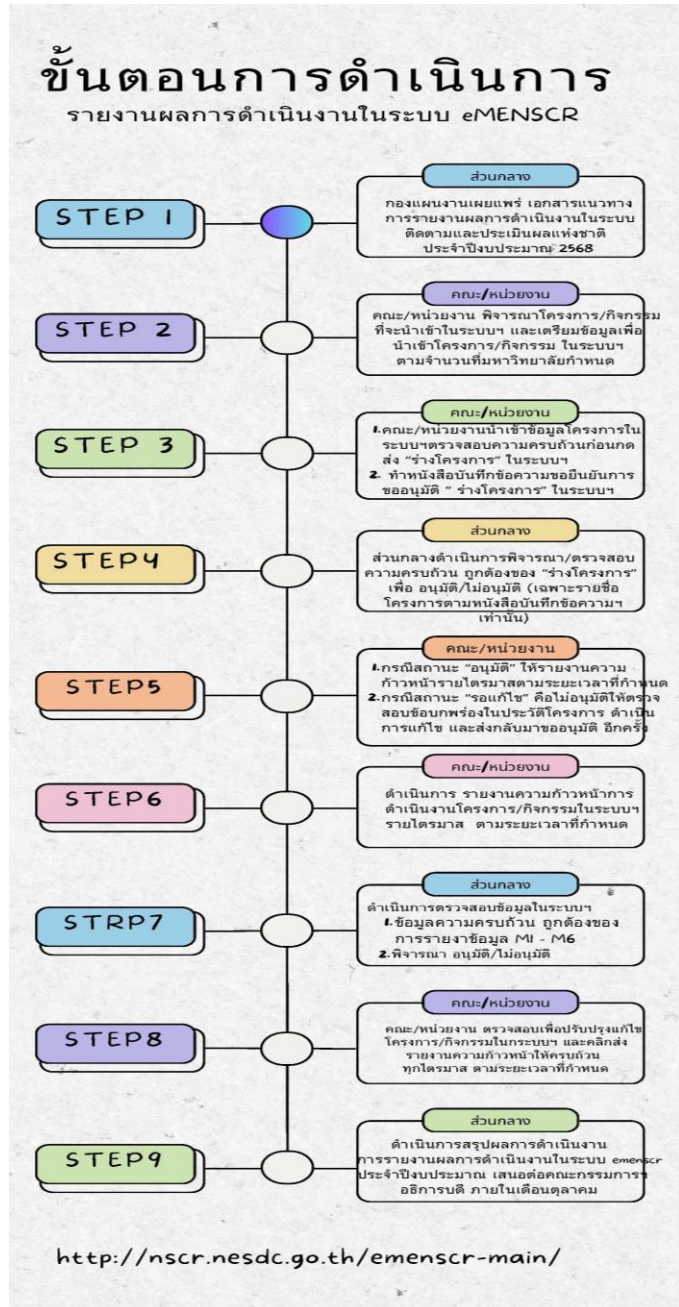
ขั้นตอนการดำเนินการ
รายงานผลการดำเนินงานในระบบ eMENSCR

STEP 1

ส่วนกลาง

กองแผนงานเผยแพร่ เอกสารแนวทางการรายงานผลการดำเนินงานในระบบติดตามและประเมินผลแห่งชาติ ประจำปีงบประมาณ 2568

STEP 2

คณะ/หน่วยงาน

คณะ/หน่วยงาน พิจารณาโครงการ/กิจกรรมที่จะนำเข้าในระบบฯ และเตรียมข้อมูลเพื่อนำเข้าโครงการ/กิจกรรม ในระบบฯ ตามจำนวนที่มหาวิทยาลัยกำหนด

STEP 3

คณะ/หน่วยงาน

1.คณะ/หน่วยงานนำเข้าข้อมูลโครงการในระบบฯตรวจสอบความครบถ้วนก่อนกดส่ง "ร่างโครงการ" ในระบบฯ
2. ทำหนังสือบันทึกข้อความขอยืนยันการขออนุมัติ " ร่างโครงการ" ในระบบฯ

STEP4

ส่วนกลาง

ส่วนกลางดำเนินการพิจารณา/ตรวจสอบความครบถ้วน ถูกต้องของ "ร่างโครงการ" เพื่อ อนุมัติ/ไม่อนุมัติ (เฉพาะรายชื่อโครงการตามหนังสือบันทึกข้อความฯ เท่านั้น)

STEP5

คณะ/หน่วยงาน

1.กรณีสถานะ "อนุมัติ" ให้รายงานความก้าวหน้ารายไตรมาสตามระยะเวลาที่กำหนด
2.กรณีสถานะ "รอแก้ไข" คือไม่อนุมัติให้ตรวจสอบข้อบกพร่องในประวัติโครงการ ดำเนินการแก้ไข และส่งกลับมาขออนุมัติ อีกครั้ง

STEP6

คณะ/หน่วยงาน

ดำเนินการ รายงานความก้าวหน้าการดำเนินงานโครงการ/กิจกรรมในระบบฯ รายไตรมาส ตามระยะเวลาที่กำหนด

STRP7

ส่วนกลาง

ดำเนินการตรวจสอบข้อมูลในระบบฯ
1.ข้อมูลความครบถ้วน ถูกต้องของการรายงาข้อมูล M1 - M6
2.พิจารณา อนุมัติ/ไม่อนุมัติ

STEP8

คณะ/หน่วยงาน

คณะ/หน่วยงาน ตรวจสอบเพื่อปรับปรุงแก้ไขโครงการ/กิจกรรมในกระบบฯ และคลิกส่งรายงานความก้าวหน้าให้ครบถ้วน ทุกไตรมาส ตามระยะเวลาที่กำหนด

STEP9

ส่วนกลาง

ดำเนินการสรุปผลการดำเนินงานการรายงานผลการดำเนินงานในระบบ emenscr ประจำปีงบประมาณ เสนอต่อคณะกรรมการฯ อธิการบดี ภายในเดือนตุลาคม

http://nscr.nesdc.go.th/emenscr-main/